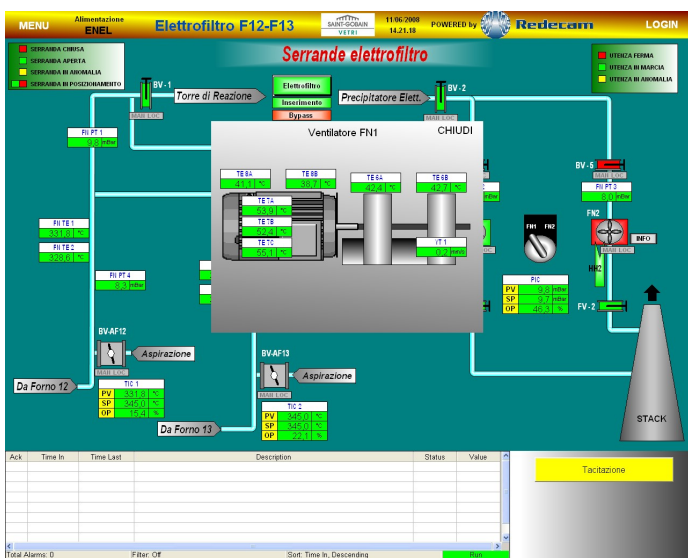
MENU
Alimentazione
ENEL
Elettrofiltro F12-F13
SAINT-GOBAIN
VETRI
11/06/2008
14.21.18
POWERED by
Redecam
LOGIN

SERRANDA CHIUSA
SERRANDA APERTA
SERRANDA IN ANOMALIA
SERRANDA IN POSIZIONAMENTO

Serrande elettrofiltro

UTENZA FERMA
UTENZA IN MARCIA
UTENZA IN ANOMALIA

BV - 1
Torre di Reazione
Elettrofiltro
Inserimento
By-pass
Precipitatore Elett.
BV - 2
MAN LOC

FII PT 1
9.8 mbar

Ventilatore FN1
CHIUDI

TE 8A
41.1 °C
TE 8B
38.7 °C
TE 6A
42.4 °C
TE 6B
42.7 °C
TE 7A
53.9 °C
TE 7B
52.4 °C
TE 7C
55.1 °C
IT 1
0.2 mm/s

FII TE 1
331.8 °C
FII TE 2
328.6 °C

FII PT 4
8.3 mbar

BV - 5
MAN LOC
FII PT 3
8.0 mbar
FN1
FN2
FN2
MAN LOC
INFO

PIC
PV 9.8 mbar
SP 9.7 mbar
OP 46.3 %

FV - 2

BV-AF12
MAN LOC
Aspirazione
Da Forno 12
TIC 1
PV 331.8 °C
SP 345.0 °C
OP 15.4 %

BV-AF13
Aspirazione
MAN LOC
Da Forno 13
TIC 2
PV 345.0 °C
SP 345.0 °C
OP 22.1 %

STACK

| Ack | Time In | Time Last | Description | Status | Value |
|---|---|---|---|---|---|

Tacitazione

Total Alarms: 0
Filter: Off
Sort: Time In, Descending
Run